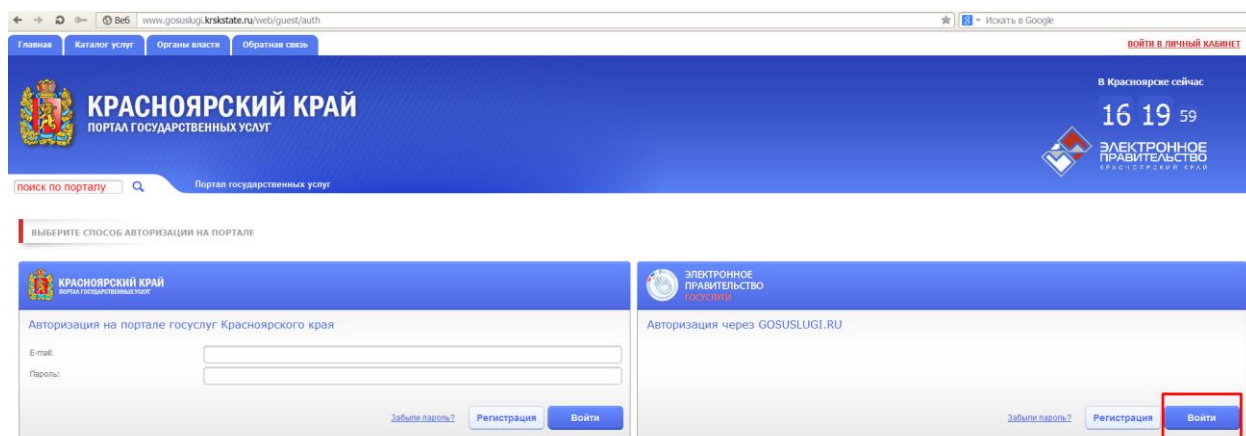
Веб www.gosuslugi.krskstate.ru/web/guest/auth

Искать в Google

Главная Каталог услуг Органы власти Обратная связь

ВОЙТИ В ЛИЧНЫЙ КАБИНЕТ

КРАСНОЯРСКИЙ КРАЙ
ПОРТАЛ ГОСУДАРСТВЕННЫХ УСЛУГ

В Красноярске сейчас
16 19 59

ЭЛЕКТРОННОЕ ПРАВИТЕЛЬСТВО
КРАСНОЯРСКИЙ КРАЙ

поиск по порталу

Портал государственных услуг

ВЫБЕРИТЕ СПОСОБ АВТОРИЗАЦИИ НА ПОРТАЛЕ

КРАСНОЯРСКИЙ КРАЙ
ПОРТАЛ ГОСУДАРСТВЕННЫХ УСЛУГ

Авторизация на портале госуслуг Красноярского края

E-mail:

Пароль:

Забыли пароль? Регистрация Войти

ЭЛЕКТРОННОЕ ПРАВИТЕЛЬСТВО
ГОСУСЛУГИ

Авторизация через GOSUSLUGI.RU

Забыли пароль? Регистрация Войти